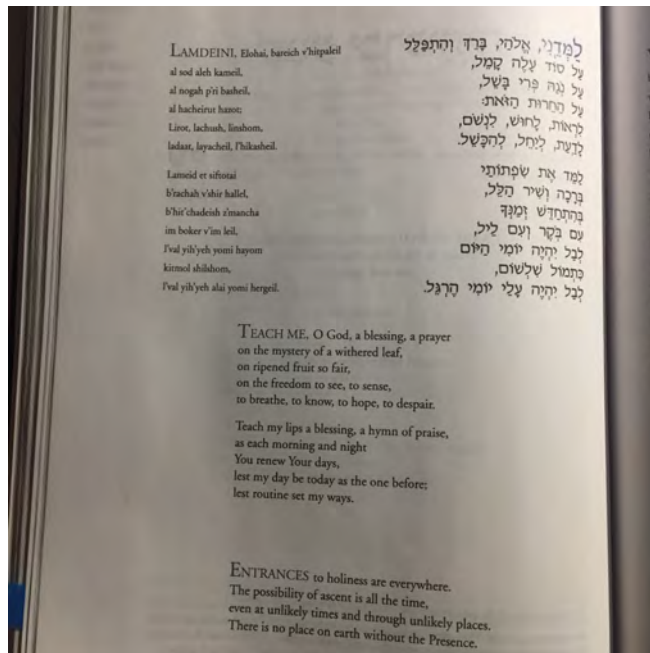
LAMDEINI, Elohai, bareich v'hitpaleil
al sod aleh kameil,
al nogah p'ri basheil,
al hacheirut hazot;
Lirot, lachush, linshom,
ladaat, layacheil, l'hikasheil.

לַמְּדֵנִי, אֱלֹהַי, בָּרֵךְ וְהִתְפַּלֵּל
עַל סוֹד עָלֶה קָמֵל,
עַל נֹגַהּ פְּרִי בָּשֵׁל,
עַל הַחֵרוּת הַזֹּאת:
לִרְאוֹת, לָחוּשׁ, לִנְשֹׁם,
לָדַעַת, לְיַחֵל, לְהִכָּשֵׁל.

Lameid et siftotai
b'rachah v'shir hallel,
b'hit'chadeish z'mancha
im boker v'im leil,
l'val yih'yeh yomi hayom
kitmol shilshom,
l'val yih'yeh alai yomi hergeil.

לַמֵּד אֶת שִׂפְתוֹתַי
בְּרָכָה וְשִׁיר הַלֵּל,
בְּהִתְחַדֵּשׁ זְמַנְּךָ
עִם בֹּקֶר וְעִם לֵיל,
לְבַל יִהְיֶה יוֹמִי הַיּוֹם
כִּתְמוֹל שִׁלְשׁוֹם,
לְבַל יִהְיֶה עָלַי יוֹמִי הֶרְגֵּל.

TEACH ME, O God, a blessing, a prayer
on the mystery of a withered leaf,
on ripened fruit so fair,
on the freedom to see, to sense,
to breathe, to know, to hope, to despair.

Teach my lips a blessing, a hymn of praise,
as each morning and night
You renew Your days,
lest my day be today as the one before;
lest routine set my ways.

ENTRANCES to holiness are everywhere.
The possibility of ascent is all the time,
even at unlikely times and through unlikely places.
There is no place on earth without the Presence.